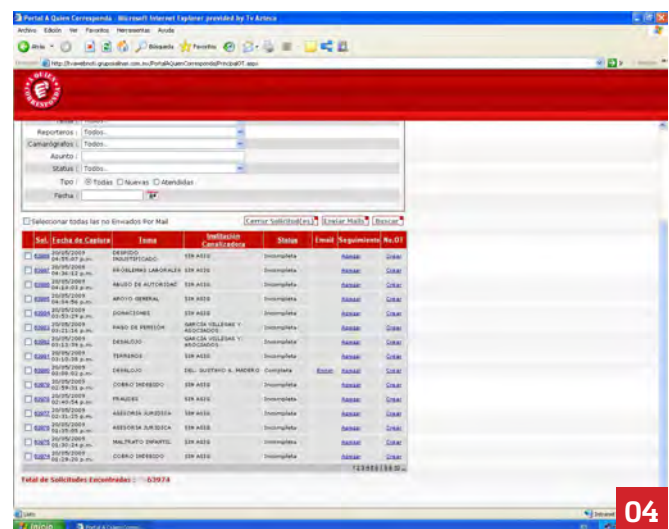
Portal A Quien Corresponda - Microsoft Internet Explorer provided by Tv Azteca

Archivo Edición Ver Favoritos Herramientas Ayuda

Atrás Búsqueda Favoritos

Dirección http://tvaweb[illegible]/PortalAQuienCorresponda/Principal07.aspx

Ir

Reporteros : Todos..

Camarógrafos : Todos..

Asunto :

Status : Todos..

Tipo : Todas Nuevas Atendidas

Fecha :

Seleccionar todas las no Enviados Por Mail

Cerrar Solicitud(es) Enviar Mails Buscar

| Sol. | Fecha de Captura | Tema | Institución Canalizadora | Status | Email | Seguimiento | No.OI |
|---|---|---|---|---|---|---|---|
| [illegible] | 20/05/2009 04:05:07 p.m. | DESPIDO INJUSTIFICADO | SIN ASIG | Incompleta | | Agregar | Crear |
| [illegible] | 20/05/2009 04:36:32 p.m. | PROBLEMAS LABORALES | SIN ASIG | Incompleta | | Agregar | Crear |
| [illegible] | 20/05/2009 04:14:03 p.m. | ABUSO DE AUTORIDAD | SIN ASIG | Incompleta | | Agregar | Crear |
| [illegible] | 20/05/2009 04:04:56 p.m. | APOYO GENERAL | SIN ASIG | Incompleta | | Agregar | Crear |
| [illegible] | 20/05/2009 03:53:29 p.m. | DONACIONES | SIN ASIG | Incompleta | | Agregar | Crear |
| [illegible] | 20/05/2009 03:21:14 p.m. | PAGO DE PENSIÓN | GARCIA VILLEGAS Y ASOCIADOS | Incompleta | | Agregar | Crear |
| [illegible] | 20/05/2009 03:13:59 p.m. | DESALOJO | GARCIA VILLEGAS Y ASOCIADOS | Incompleta | | Agregar | Crear |
| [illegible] | 20/05/2009 03:10:38 p.m. | TERRENOS | SIN ASIG | Incompleta | | Agregar | Crear |
| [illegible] | 20/05/2009 03:09:02 p.m. | DESALOJO | DEL. GUSTAVO A. MADERO | Completa | Enviar | Agregar | Crear |
| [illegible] | 20/05/2009 02:59:01 p.m. | COBRO INDEBIDO | SIN ASIG | Incompleta | | Agregar | Crear |
| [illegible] | 20/05/2009 02:40:54 p.m. | FRAUDES | SIN ASIG | Incompleta | | Agregar | Crear |
| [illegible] | 20/05/2009 02:31:25 p.m. | ASESORIA JURIDICA | SIN ASIG | Incompleta | | Agregar | Crear |
| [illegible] | 20/05/2009 02:19:05 p.m. | ASESORIA JURIDICA | SIN ASIG | Incompleta | | Agregar | Crear |
| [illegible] | 20/05/2009 01:30:24 p.m. | MALTRATO INFANTIL | SIN ASIG | Incompleta | | Agregar | Crear |
| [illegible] | 20/05/2009 01:29:20 p.m. | COBRO INDEBIDO | SIN ASIG | Incompleta | | Agregar | Crear |

12345678910...

Total de Solicitudes Encontradas : 63974

Listo

Intranet

Inicio

Portal A Quien Corresp...

04